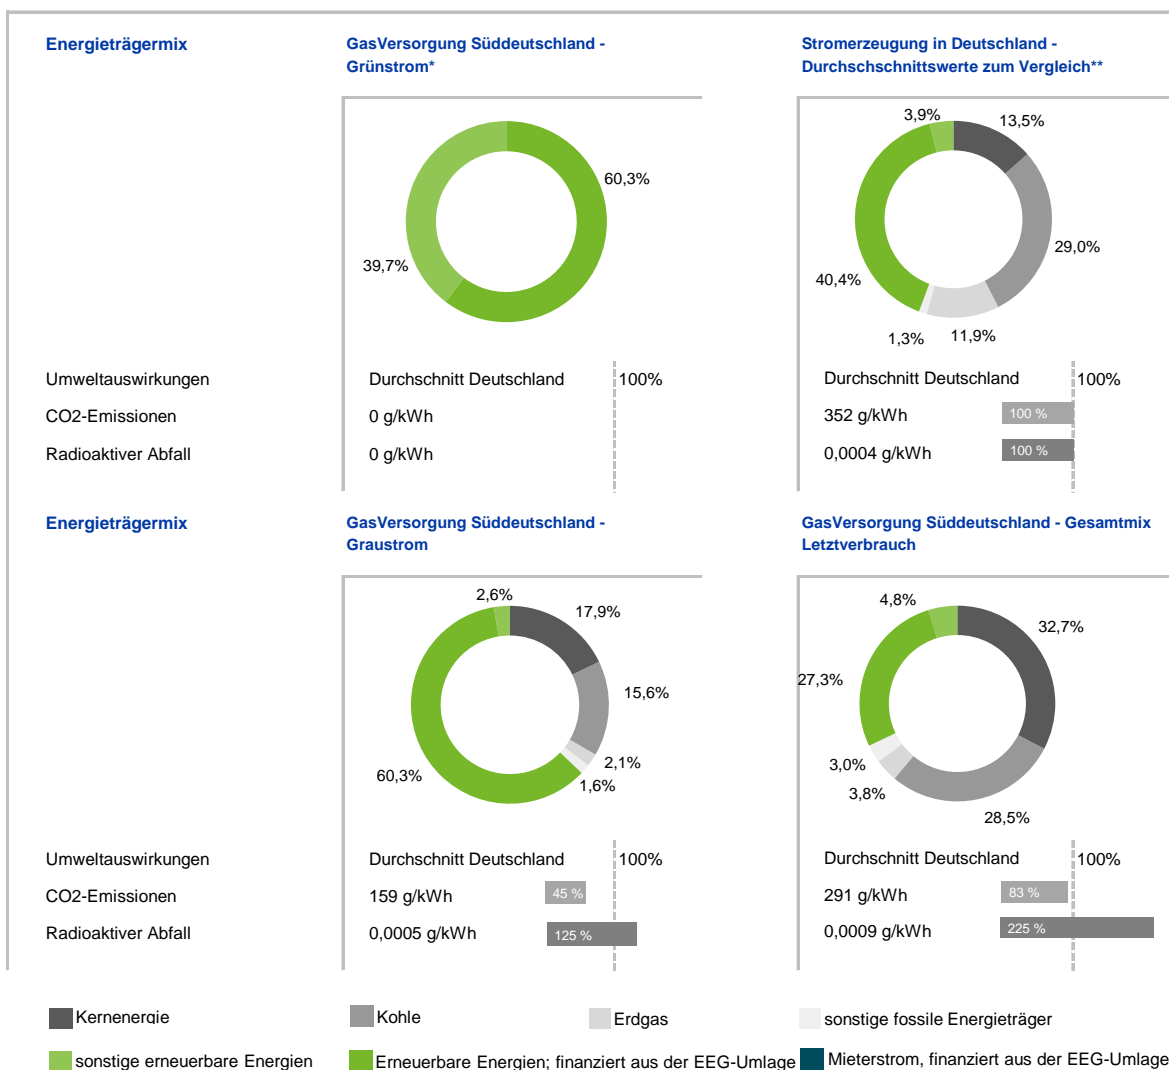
Energieträgermix

GasVersorgung Süddeutschland - Grünstrom*

Stromerzeugung in Deutschland - Durchschschnittswerte zum Vergleich**

60,3%
39,7%

3,9%
13,5%
29,0%
40,4%
1,3%
11,9%

Umweltauswirkungen
CO2-Emissionen
Radioaktiver Abfall

Durchschnitt Deutschland
100%
0 g/kWh
0 g/kWh

Durchschnitt Deutschland
100%
352 g/kWh
100 %
0,0004 g/kWh
100 %

Energieträgermix

GasVersorgung Süddeutschland - Graustrom

GasVersorgung Süddeutschland - Gesamtmix Letztverbrauch

2,6%
17,9%
15,6%
2,1%
1,6%
60,3%

4,8%
32,7%
27,3%
3,0%
3,8%
28,5%

Umweltauswirkungen
CO2-Emissionen
Radioaktiver Abfall

Durchschnitt Deutschland
100%
159 g/kWh
45 %
0,0005 g/kWh
125 %

Durchschnitt Deutschland
100%
291 g/kWh
83 %
0,0009 g/kWh
225 %

Kernenergie
Kohle
Erdgas
sonstige fossile Energieträger
sonstige erneuerbare Energien
Erneuerbare Energien; finanziert aus der EEG-Umlage
Mieterstrom, finanziert aus der EEG-Umlage